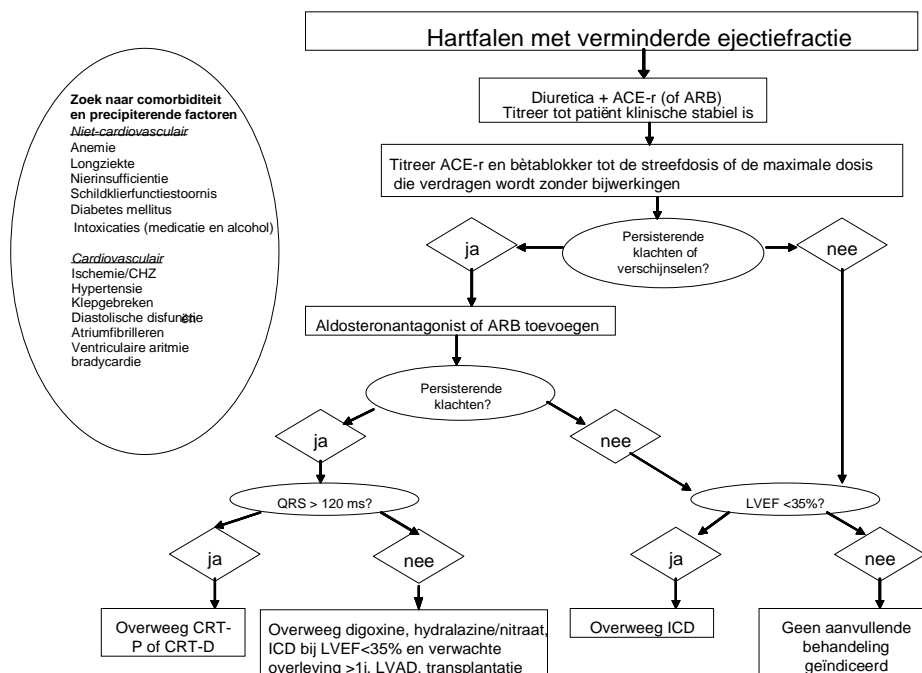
Hartfalen met verminderde ejectiefractie

Zoek naar comorbiditeit en precipiterende factoren
Niet-cardiovasculair
Anemie
Longziekte
Nierinsufficientie
Schildklierfunctiestoornis
Diabetes mellitus
Intoxicaties (medicatie en alcohol)

Cardiovasculair
Ischemie/CHZ
Hypertensie
Klepgebreken
Diastolische disfunctie
Atriumfibrilleren
Ventriculaire aritmie
bradycardie

Diuretica + ACE-r (of ARB)
Titreer tot patiënt klinische stabiel is

Titreer ACE-r en bètablokker tot de streefdosis of de maximale dosis die verdragen wordt zonder bijwerkingen

ja

Persisterende klachten of verschijnselen?

nee

Aldosteronantagonist of ARB toevoegen

Persisterende klachten?

ja

nee

QRS > 120 ms?

LVEF <35%?

ja

nee

ja

nee

Overweeg CRT-P of CRT-D

Overweeg digoxine, hydralazine/nitraat, ICD bij LVEF<35% en verwachte overleving >1j, LVAD, transplantatie

Overweeg ICD

Geen aanvullende behandeling geïndiceerd